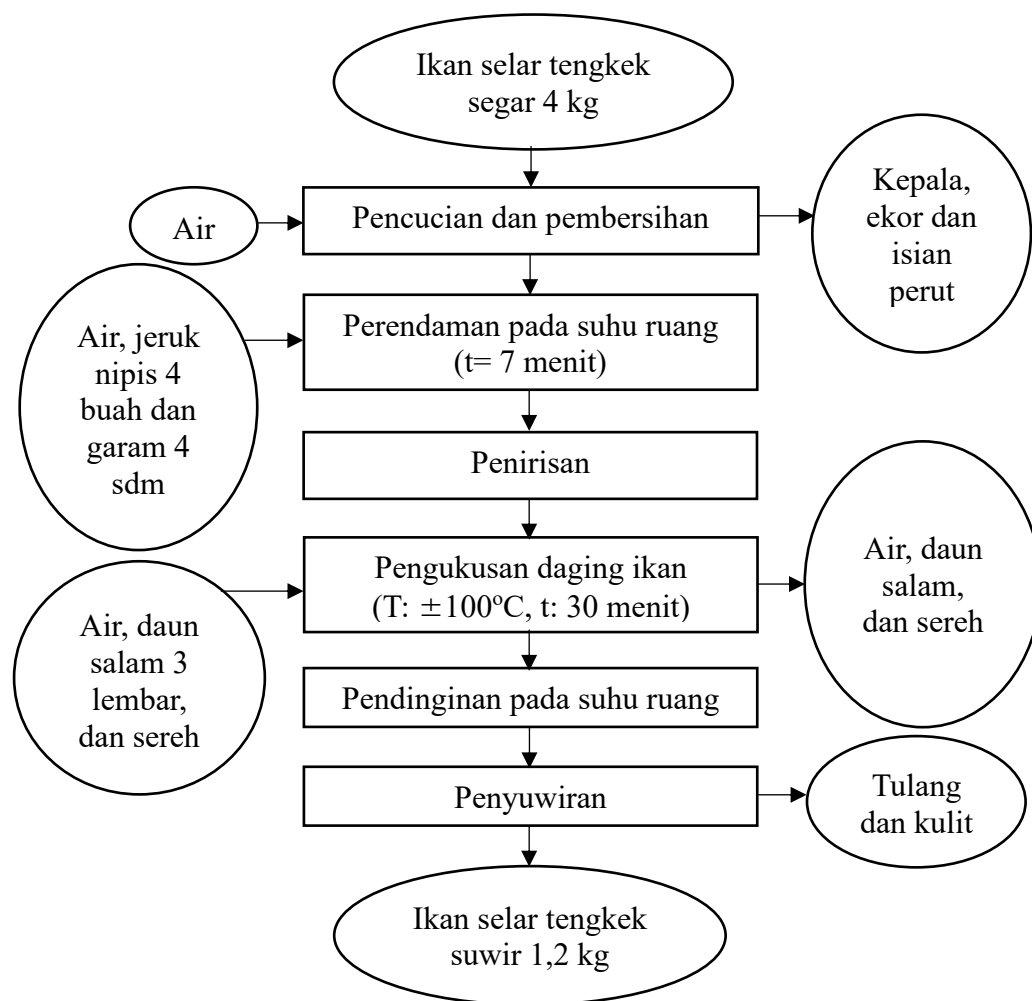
Ikan selar tengkek segar 4 kg

Air

Pencucian dan pembersihan

Kepala, ekor dan isian perut

Air, jeruk nipis 4 buah dan garam 4 sdm

Perendaman pada suhu ruang (t= 7 menit)

Penirisan

Air, daun salam 3 lembar, dan sereh

Pengukusan daging ikan (T: $\pm 100^{o}$C, t: 30 menit)

Air, daun salam, dan sereh

Pendinginan pada suhu ruang

Penyuwiran

Tulang dan kulit

Ikan selar tengkek suwir 1,2 kg